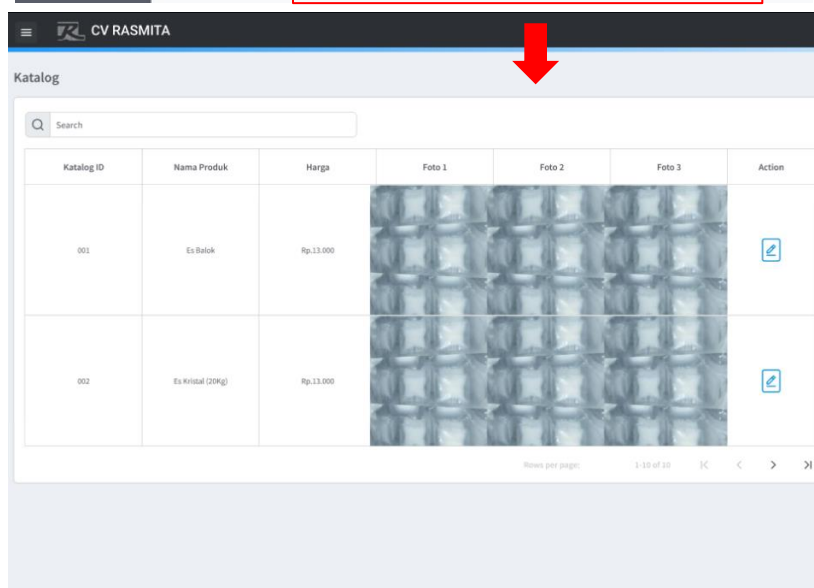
CV RASMITA

Katalog

Search

| Katalog ID | Nama Produk | Harga | Foto 1 | Foto 2 | Foto 3 | Action |
|---|---|---|---|---|---|---|
| 001 | Es Balok | Rp.13.000 | | | | |
| 002 | Es Kristal (20Kg) | Rp.13.000 | | | | |

Rows per page: 1-10 of 10